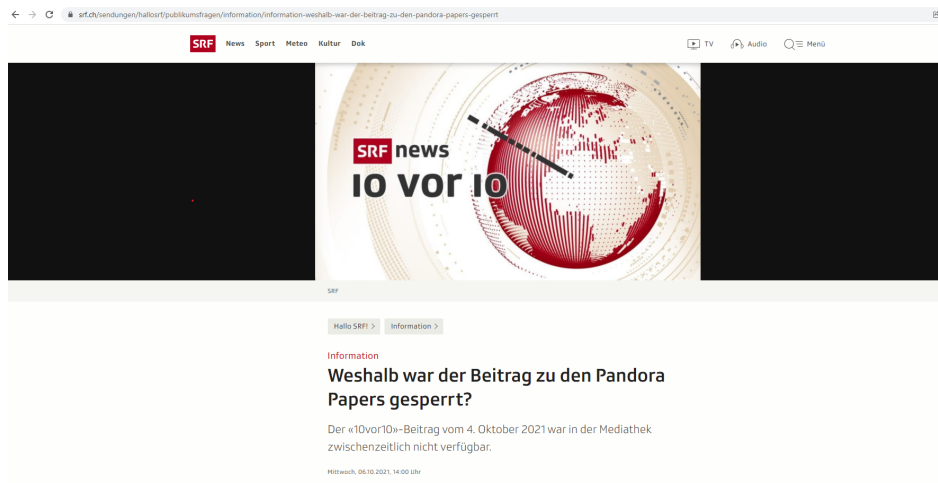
srf.ch/sendungen/hallosrf/publikumsfragen/information/information-weshalb-war-der-beitrag-zu-den-pandora-papers-gesperrt

SRF News Sport Meteo Kultur Dok

TV Audio Menü

SRF news
10 vor 10

SRF

Hallo SRF! >
Information >

Information

Weshalb war der Beitrag zu den Pandora Papers gesperrt?

Der «10vor10»-Beitrag vom 4. Oktober 2021 war in der Mediathek zwischenzeitlich nicht verfügbar.

Mittwoch, 06.10.2021, 14:00 Uhr